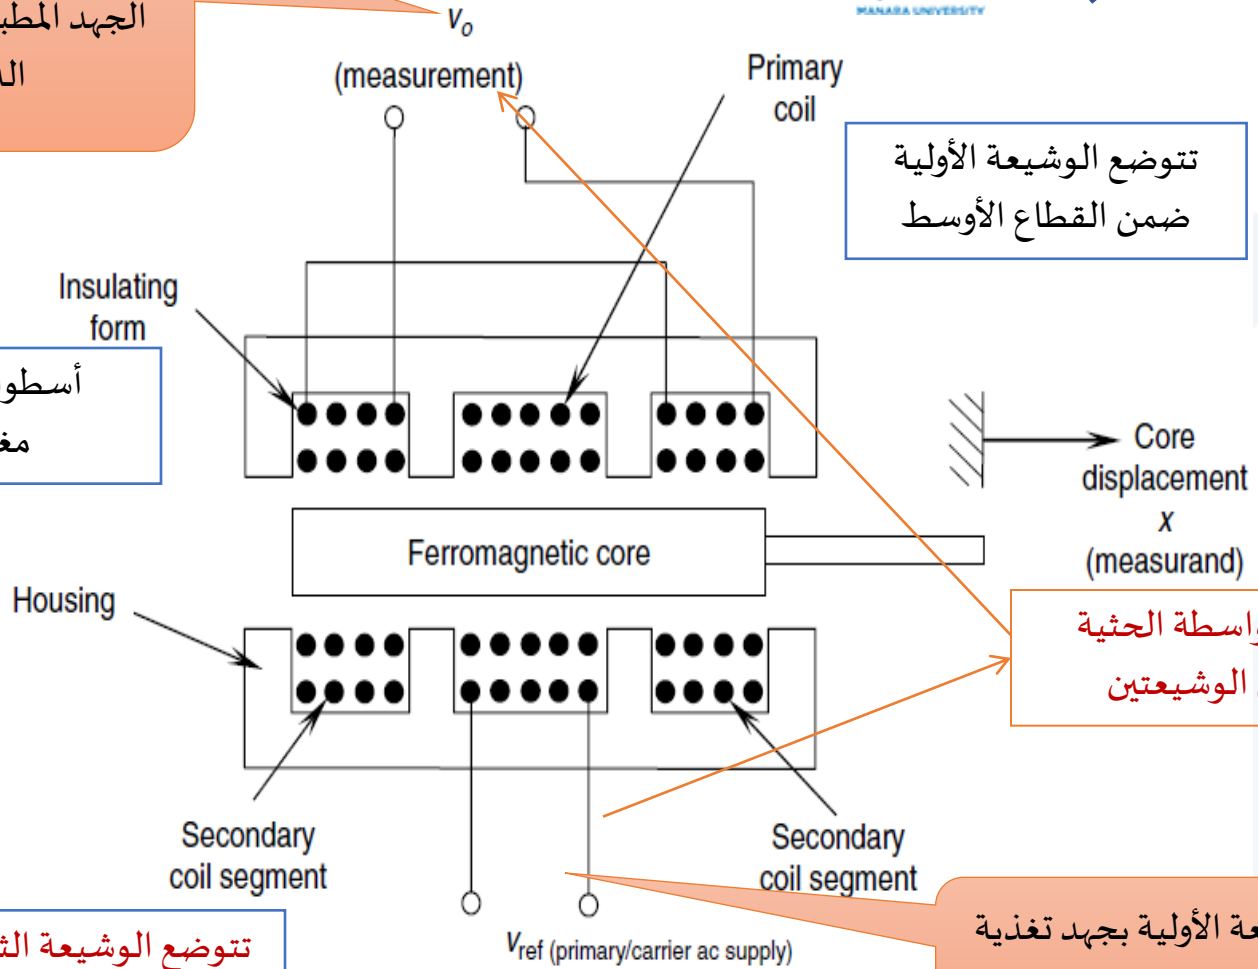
الجهد المطب
الـ

$v_o$
(measurement)

MANARA UNIVERSITY

Primary coil

تتوضع الوشيعة الأولية ضمن القطاع الأوسط

Insulating form

أسطو
مغ

Core displacement
$x$
(measurand)

Ferromagnetic core

Housing

واسطة الحثية
الوشيعتين

Secondary coil segment

Secondary coil segment

تتوضع الوشيعة الث

$v_{ref}$ (primary/carrier ac supply)

عة الأولية بجهد تغذية